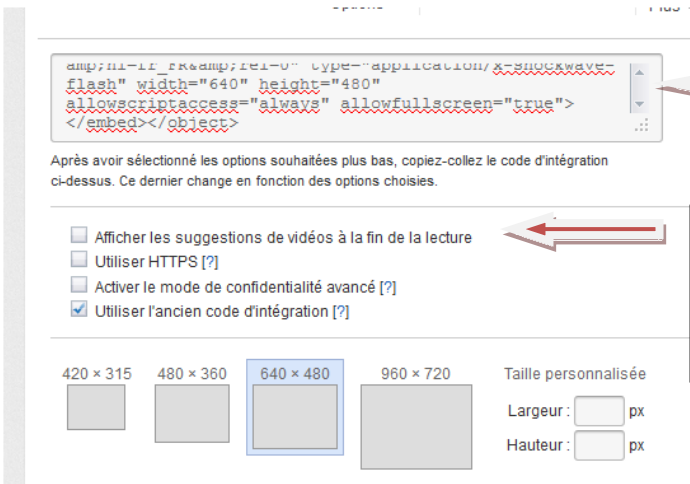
Options Plus

amp;hl=fr_FR&amp;rel=0" type="application/x-shockwave-flash" width="640" height="480" allowscriptaccess="always" allowfullscreen="true"></embed></object>

Après avoir sélectionné les options souhaitées plus bas, copiez-collez le code d'intégration ci-dessus. Ce dernier change en fonction des options choisies.

Afficher les suggestions de vidéos à la fin de la lecture
Utiliser HTTPS [?]
Activer le mode de confidentialité avancé [?]
Utiliser l'ancien code d'intégration [?]

420 × 315
480 × 360
640 × 480
960 × 720
Taille personnalisée
Largeur : px
Hauteur : px